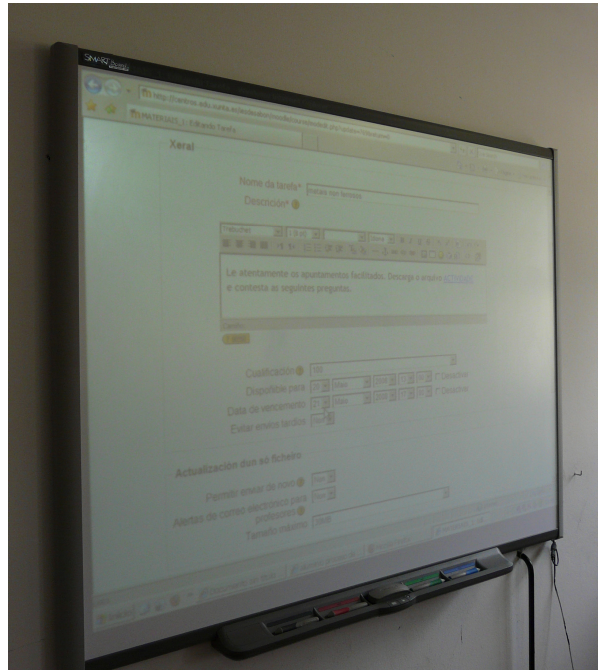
SMART

MATEMÁTICAS_1: Editando Tarefa

Xeral

Nome da tarefa* Datos non tensos

Descrición*

Le atentamente os apuntamentos facilitados. Descarga o arquivo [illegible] e contesta ás seguintes preguntas.

Cualificación 100

Dispoñible para

Data de vencemento

Evitar envíos tardíos Non

Actualización dun só ficheiro

Permitir enviar de novo Non

Alertas de correo electrónico para profesores Non

Tamaño máximo